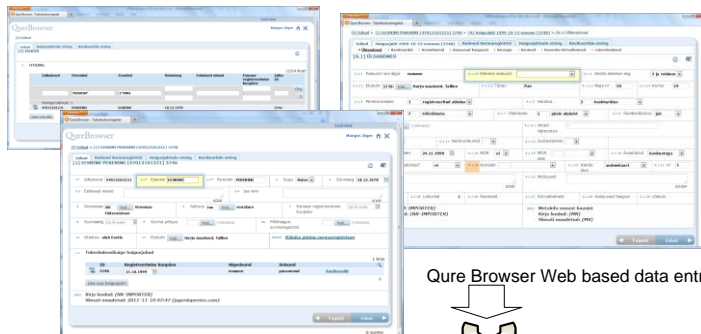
QureBrowser
Margus Jäger
Isikud
OTSING
Isikukood
Perenimi
Eesnimi
Sünniaeg
Uuendatud
Otsi
QureBrowser
Margus Jäger
Isikud
Kodune registreerimine
Isikukood
Eesnimi
Perenimi
Sugu
Sünniaeg
Elukoht
Staatus
Kirje loodud: (NR IMPORTER)
Viimati muudetud: 2011 11 10 07:47 (jaen@qurebro.com)
Tagasi
Edasi
Isikud
Kodune registreerimine
Tagasi
Edasi
Kirje loodud: (NR IMPORTER)
Viimati muudetud: (NR)
Qure Browser Web based data entr